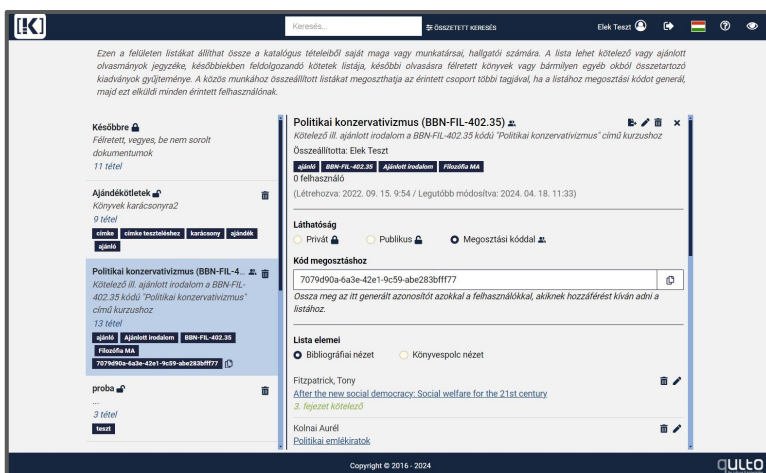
Keresés... ÖSSZETETT KERESÉS Elek Teszt

Ezen a felületen listákat állíthat össze a katalógus tételeiből saját maga vagy munkatársai, hallgatói számára. A lista lehet kötelező vagy ajánlott olvasmányok jegyzéke, későbbiekben feldolgozandó kötetek listája, későbbi olvasásra félretett könyvek vagy bármilyen egyéb okból összetartozó kiadványok gyűjteménye. A közös munkához összeállított listákat megoszthatja az érintett csoport többi tagjával, ha a listához megosztási kódot generál, majd ezt elküldi minden érintett felhasználónak.

Későbbre
Félretett, vegyes, be nem sorolt dokumentumok
11 tétel

Ajándékötletek
Könyvek karácsonyra2
9 tétel
címke címke teszteléshez karácsony ajándék ajánló

Politikai konzervativizmus (BBN-FIL-4...
Kötelező ill. ajánlott irodalom a BBN-FIL-402.35 kódú "Politikai konzervativizmus" című kurzushoz
13 tétel
ajánló Ajánlott irodalom BBN-FIL-402.35 Filozófia MA
7079d90a-6a3e-42e1-9c59-abe283bfff77

proba
...
3 tétel
teszt

Politikai konzervativizmus (BBN-FIL-402.35)
Kötelező ill. ajánlott irodalom a BBN-FIL-402.35 kódú "Politikai konzervativizmus" című kurzushoz
Összeállította: Elek Teszt
ajánló BBN-FIL-402.35 Ajánlott irodalom Filozófia MA
0 felhasználó
(Létrehozva: 2022. 09. 15. 9:54 / Legutóbb módosítva: 2024. 04. 18. 11:33)

Láthatóság
Privát Publikus Megosztási kóddal

Kód megosztáshoz
7079d90a-6a3e-42e1-9c59-abe283bfff77
Ossza meg az itt generált azonosítót azokkal a felhasználókkal, akiknek hozzáférést kíván adni a listához.

Lista elemei
Bibliográfiai nézet Könyvespolc nézet

Fitzpatrick, Tony
After the new social democracy: Social welfare for the 21st century
3. fejezet kötelező

Kolnai Aurél
Politikai emlékiratok

Copyright © 2016 - 2024
qulto